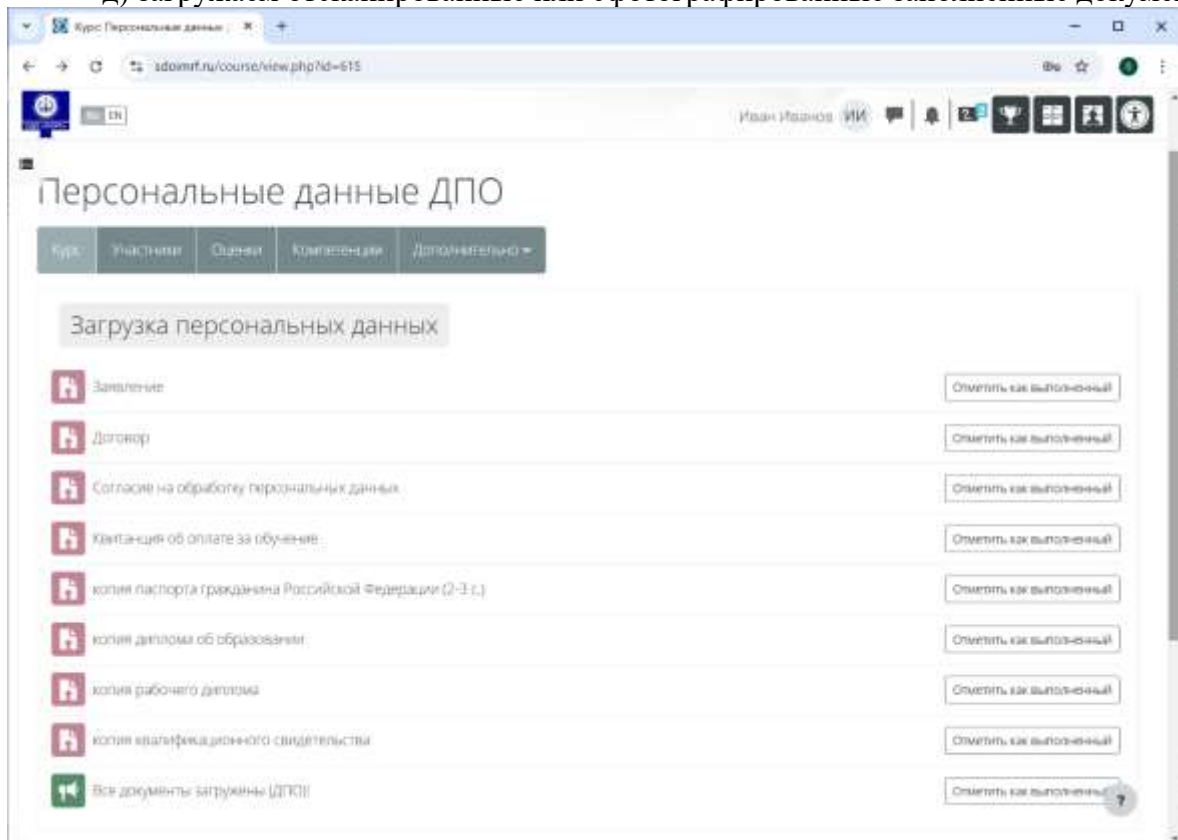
д) загрузить отсканированные или сфотографированные заполненные докум

Курс: Персональные данн

sdoimrf.ru/course/view.php?id=615

RU EN

Иван Иванов ИИ

Персональные данные ДПО

Курс Участники Оценки Компетенции Дополнительно

Загрузка персональных данных

Заявление
Отметить как выполненный

Договор
Отметить как выполненный

Согласие на обработку персональных данных
Отметить как выполненный

Квитанция об оплате за обучение
Отметить как выполненный

копия паспорта гражданина Российской Федерации (2-3 с.)
Отметить как выполненный

копия диплома об образовании
Отметить как выполненный

копия рабочего диплома
Отметить как выполненный

копия квалификационного свидетельства
Отметить как выполненный

Все документы загружены (ДПО)!
Отметить как выполненный

?